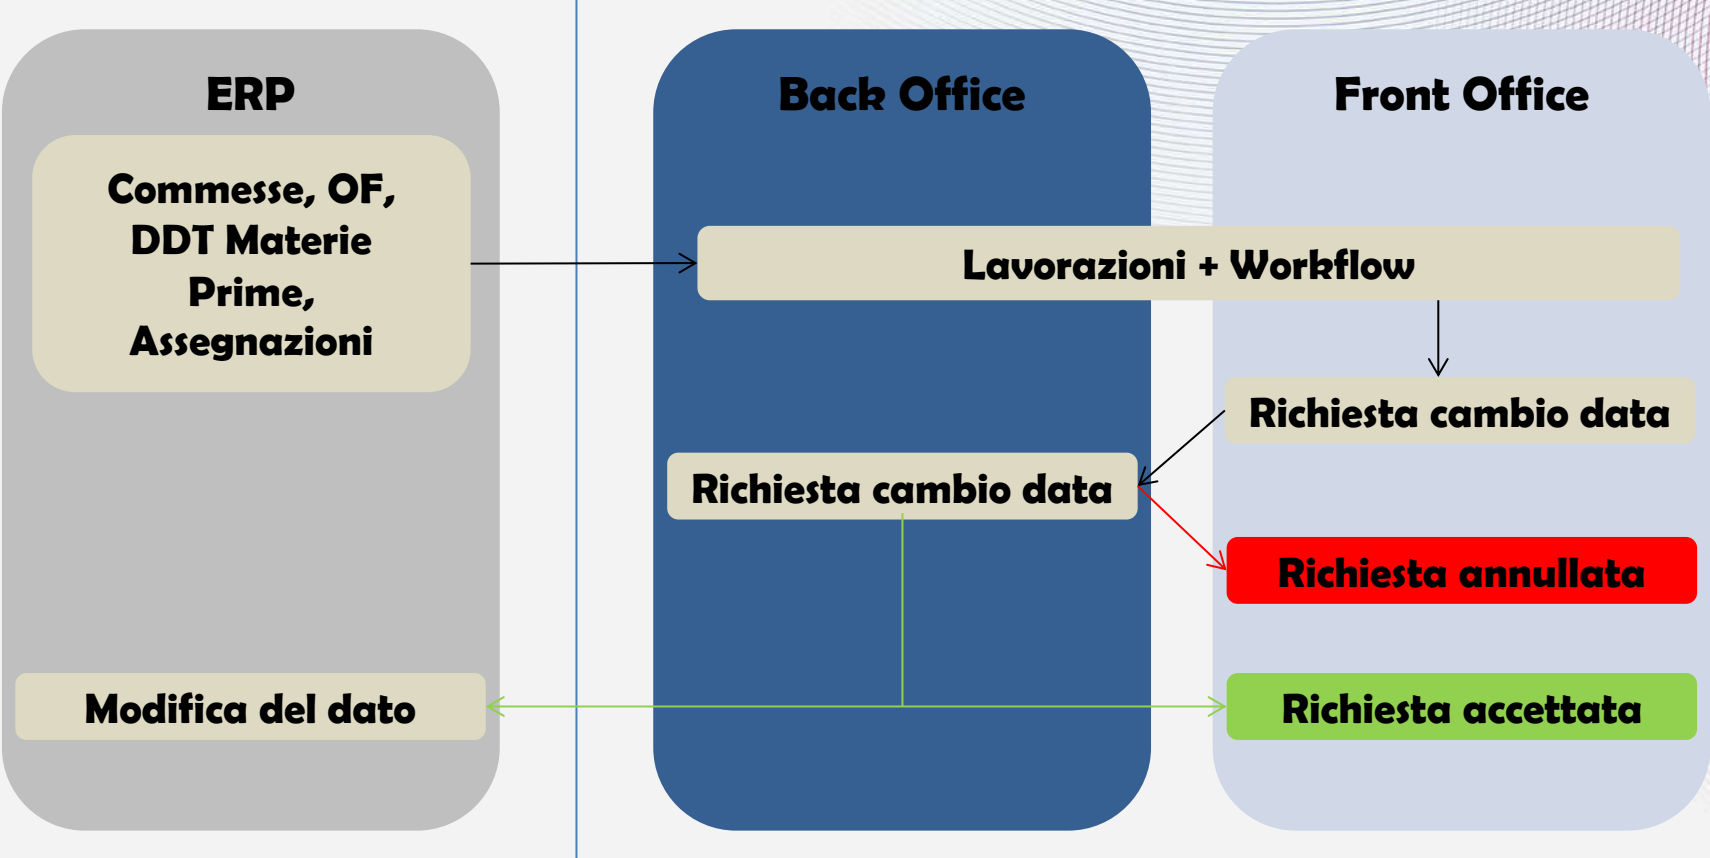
ERP

Commesse, OF, DDT Materie Prime, Assegnazioni

Modifica del dato

Back Office

Lavorazioni + Workflow

Richiesta cambio data

Front Office

Richiesta cambio data

Richiesta annullata

Richiesta accettata